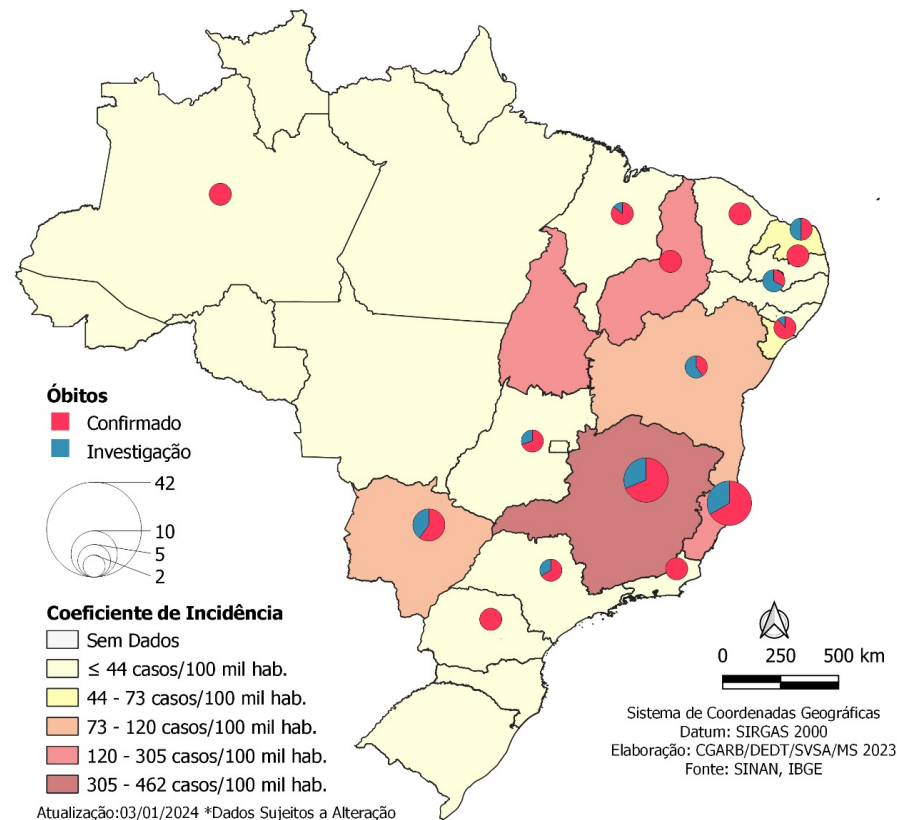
Óbitos
Confirmado
Investigação

42
10
5
2

Coeficiente de Incidência
Sem Dados
≤ 44 casos/100 mil hab.
44 - 73 casos/100 mil hab.
73 - 120 casos/100 mil hab.
120 - 305 casos/100 mil hab.
305 - 462 casos/100 mil hab.

Atualização:03/01/2024 *Dados Sujeitos a Alteração

0 250 500 km

Sistema de Coordenadas Geográficas
Datum: SIRGAS 2000
Elaboração: CGARB/DEDT/SVSA/MS 2023
Fonte: SINAN, IBGE